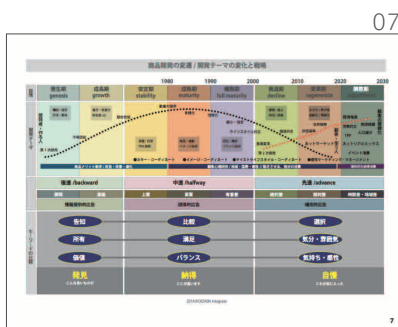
07

商品開発の変遷 / 開発テーマの変化と戦略

1980 1990 2000 2010 2020 2030

黎生期 genesis
成長期 growth
安定期 stability
成熟期 maturity
飽和期 full maturity
衰退期 decline
変革期 regenesis
創造期

後進 /backward
中進 /halfway
先進 /advance

告知
比較
選択
所有
満足
気分・雰囲気
価値
バランス
気持ち・感性

発見
納得
自信

7